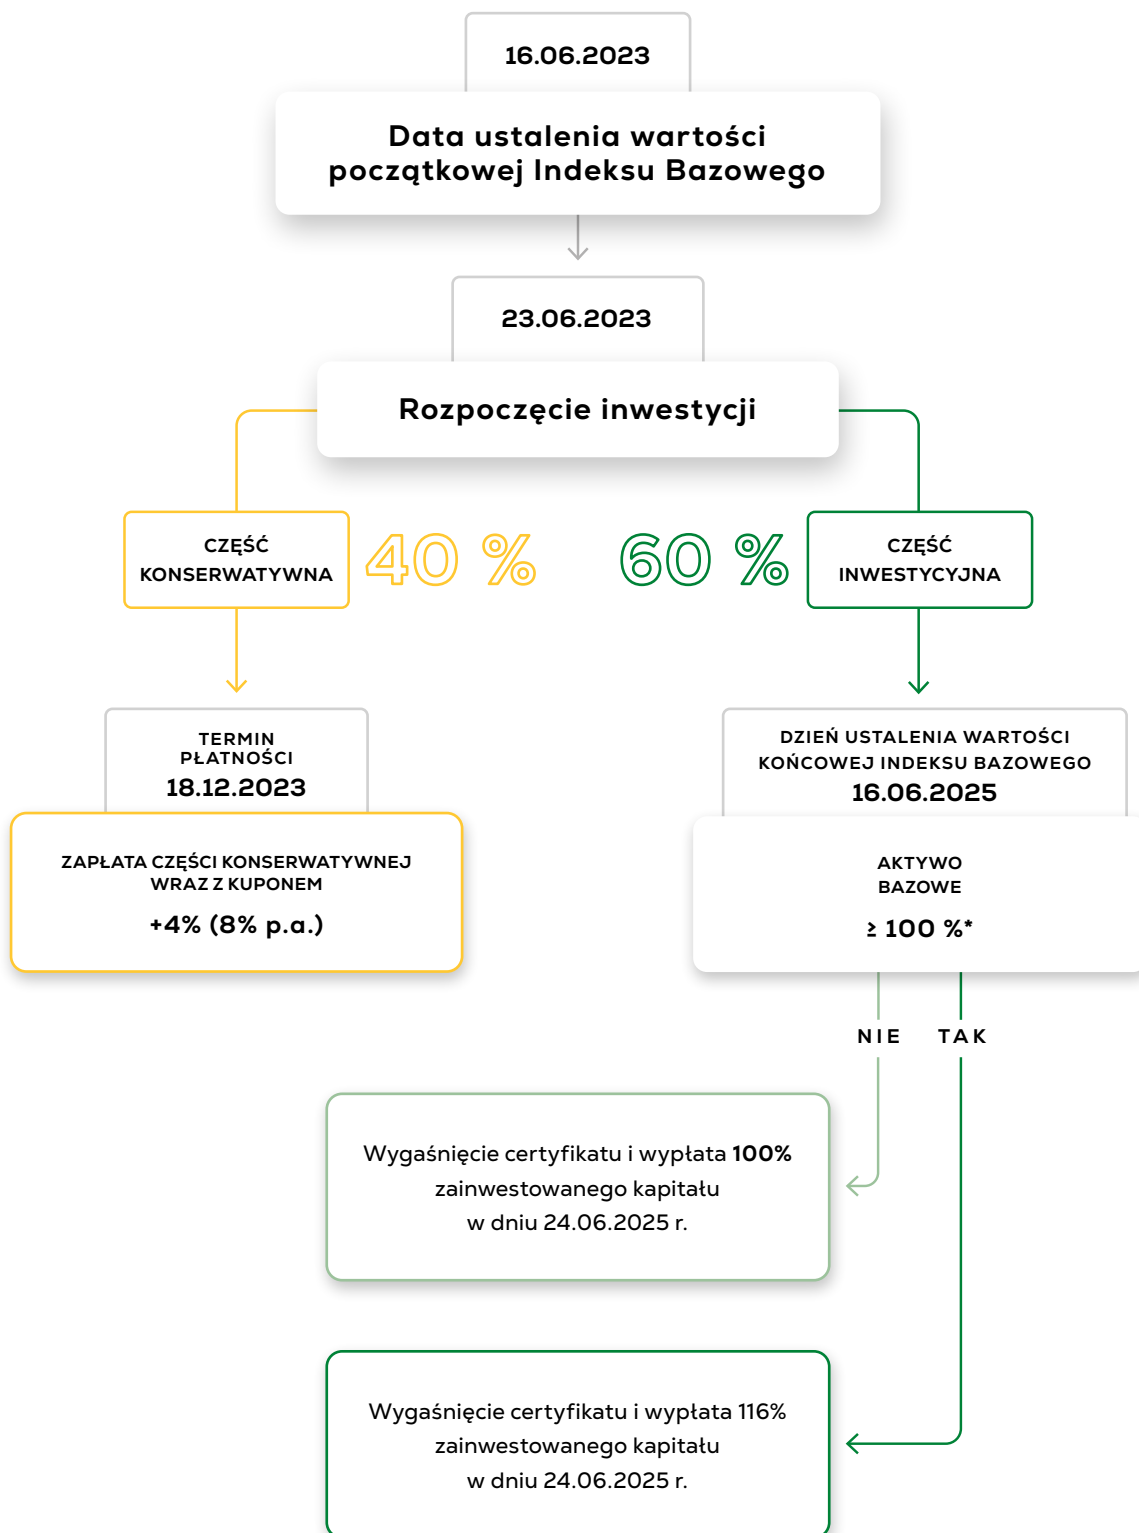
16.06.2023

Data ustalenia wartości początkowej Indeksu Bazowego

23.06.2023

Rozpoczęcie inwestycji

CZĘŚĆ KONSERWATYWNA

40 %

60 %

CZĘŚĆ INWESTYCYJNA

TERMIN PŁATNOŚCI
18.12.2023

ZAPŁATA CZĘŚCI KONSERWATYWNEJ WRAZ Z KUPONEM

+4% (8% p.a.)

DZIEŃ USTALENIA WARTOŚCI KOŃCOWEJ INDEKSU BAZOWEGO
16.06.2025

AKTYWO BAZOWE

≥ 100 %*

NIE

TAK

Wygaśnięcie certyfikatu i wypłata **100%** zainwestowanego kapitału w dniu 24.06.2025 r.

Wygaśnięcie certyfikatu i wypłata 116% zainwestowanego kapitału w dniu 24.06.2025 r.